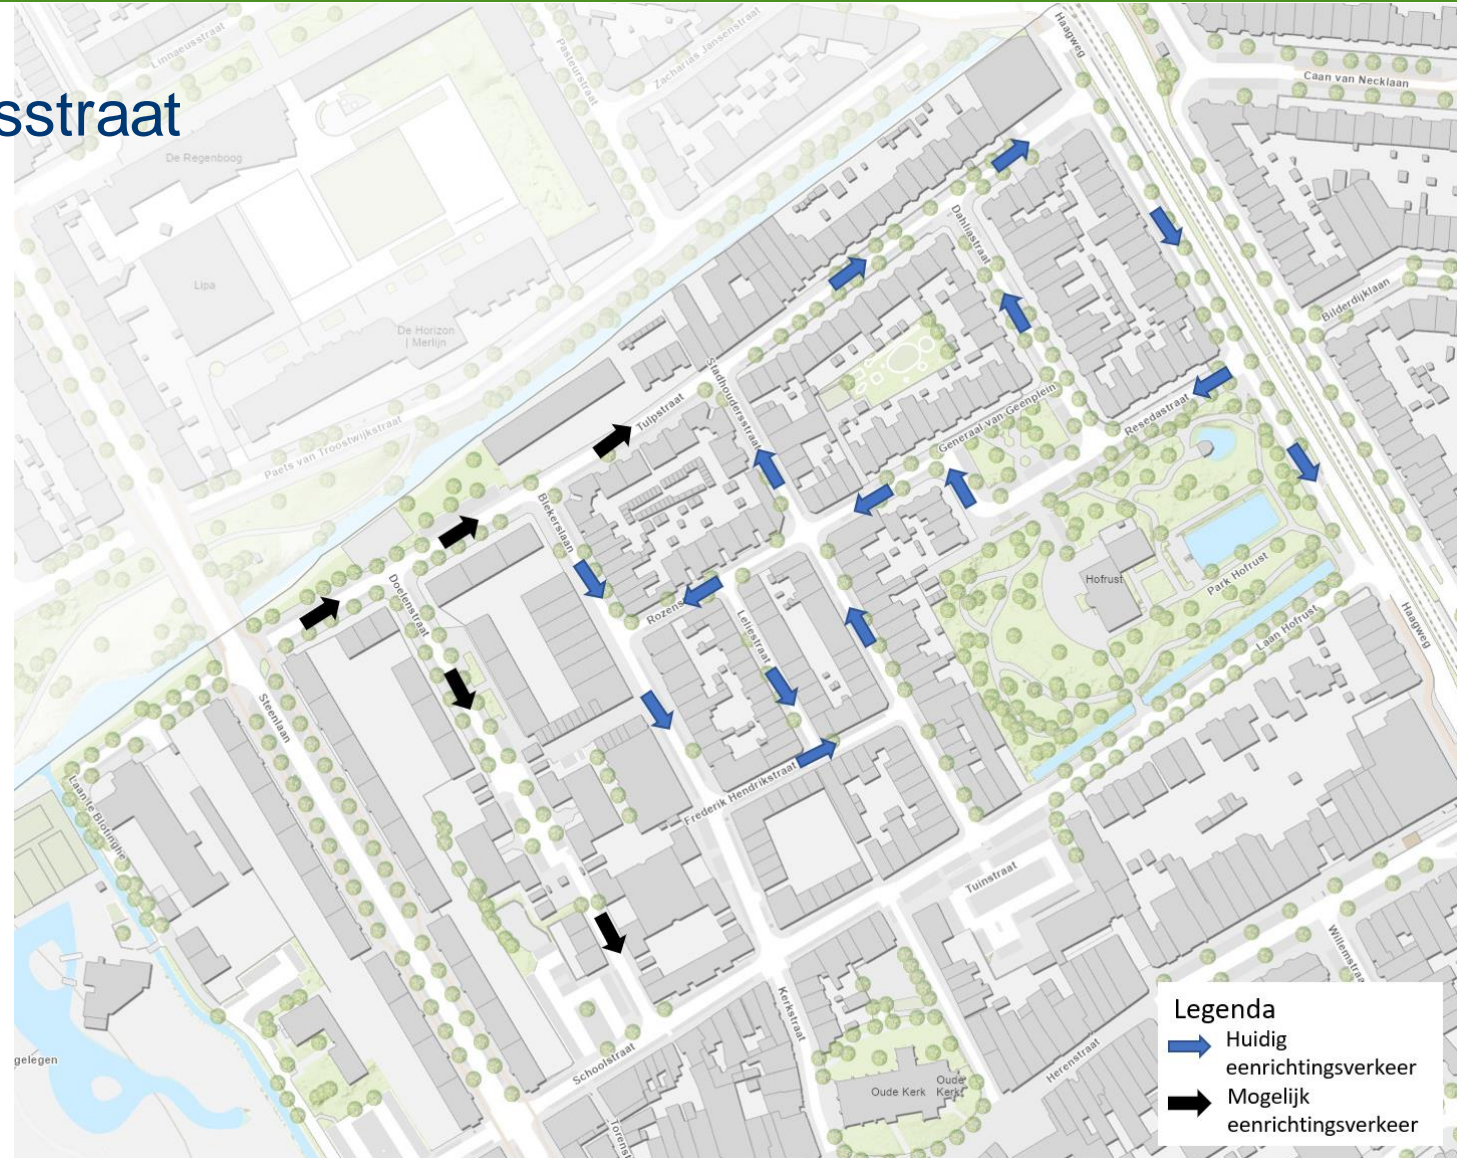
sstraat

Linnaeusstraat
Pasteurstraat
Zacharias Jansenstraat
Haagweg
Caan van Necklaan
De Regenboog
Lipa
De Horizon | Merlijn
Paets van Troostwijkstraat
Dahliastraat
Bilderdijklaan
Stadhouderstraat
Tulpstraat
Generaal van Geenplein
Resedastraat
Biekerslaan
Hofrust
Park Hofrust
Laan Hofrust
Haagweg
Doelenstraat
Rozens
Leliestraat
Steenlaan
Frederik Hendrikstraat
Laan te Blotinghe
Tuinstraat
Willemstraat
Kerkstraat
Schoolstraat
Herenstraat
Oude Kerk
Oude Kerk
gelegen
Torensi

Legenda
Huidig eenrichtingsverkeer
Mogelijk eenrichtingsverkeer